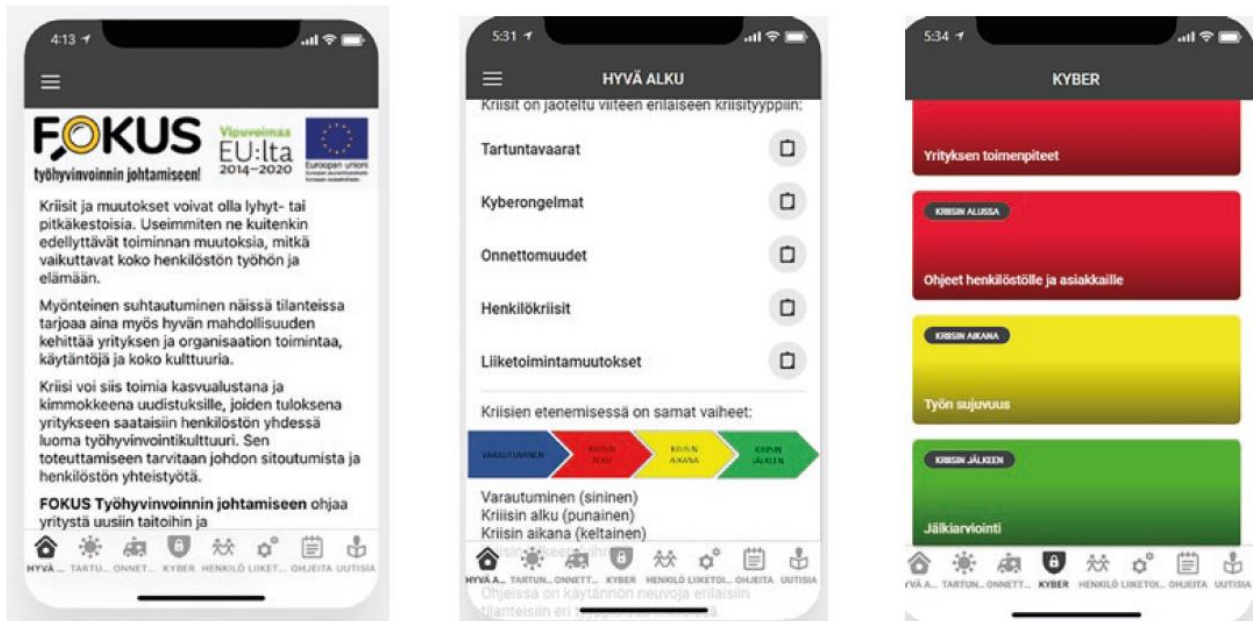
4:13

FOKUS
työhyvinvoinnin johtamiseen!

Vipuvoimaa EU:lta 2014–2020

Euroopan unioni

Kriisit ja muutokset voivat olla lyhyt- tai pitkäkestoisia. Useimmiten ne kuitenkin edellyttävät toiminnan muutoksia, mitkä vaikuttavat koko henkilöstön työhön ja elämään.

Myönteinen suhtautuminen näissä tilanteissa tarjoaa aina myös hyvän mahdollisuuden kehittää yrityksen ja organisaation toimintaa, käytäntöjä ja koko kulttuuria.

Kriisi voi siis toimia kasvualustana ja kimmokkeena uudistuksille, joiden tuloksena yritykseen saataisiin henkilöstön yhdessä luoma työhyvinvointikulttuuri. Sen toteuttamiseen tarvitaan johdon sitoutumista ja henkilöstön yhteistyötä.

**FOKUS Työhyvinvoinnin johtamiseen** ohjaa yritystä uusiin taitoihin ja

HYVÄ ... TARTU... ONNET... KYBER HENKILÖ LIIKET... OHJEITA UUTISIA

5:31

HYVÄ ALKU

Kriisit on jaoteltu viiteen erilaiseen kriisityyppiin:

Tartuntavaarat

Kyberongelmat

Onnettomuudet

Henkilökriisit

Liiketoimintamuutokset

Kriisien etenemisessä on samat vaiheet:

VARAUTUMINEN | KRIISIN ALKU | KRIISIN AIKANA | KRIISIN JÄLKEEN

Varautuminen (sininen)
Kriisin alku (punainen)
Kriisin aikana (keltainen)
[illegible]

Ohjeissa on käytännön neuvoja erilaisiin tilanteisiin eri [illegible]

HYVÄ A... TARTUN... ONNETT... KYBER HENKILÖ LIIKETOI... OHJEITA UUTISIA

5:34

KYBER

Yrityksen toimenpiteet

KRIISIN ALUSSA
Ohjeet henkilöstölle ja asiakkaille

KRIISIN AIKANA
Työn sujuvuus

KRIISIN JÄLKEEN
Jälkiarviointi

HYVÄ A... TARTUN... ONNETT... KYBER HENKILÖ LIIKETOI... OHJEITA UUTISIA